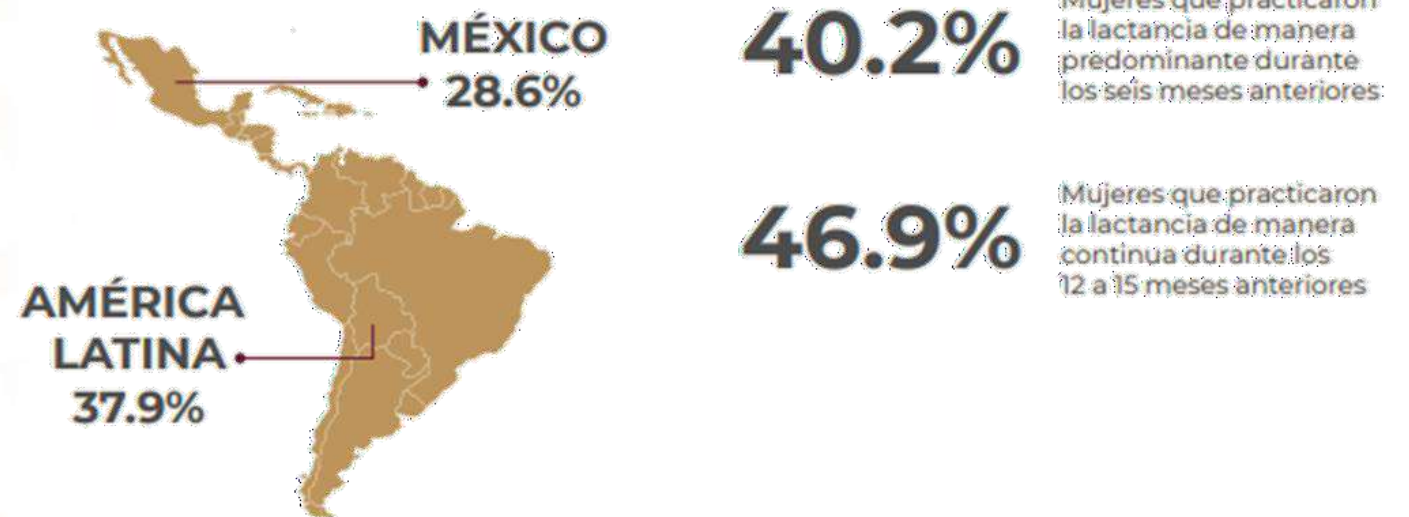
MÉXICO
28.6%

AMÉRICA
LATINA
37.9%

40.2%
Mujeres que practicaron la lactancia de manera predominante durante los seis meses anteriores

46.9%
Mujeres que practicaron la lactancia de manera continua durante los 12 a 15 meses anteriores